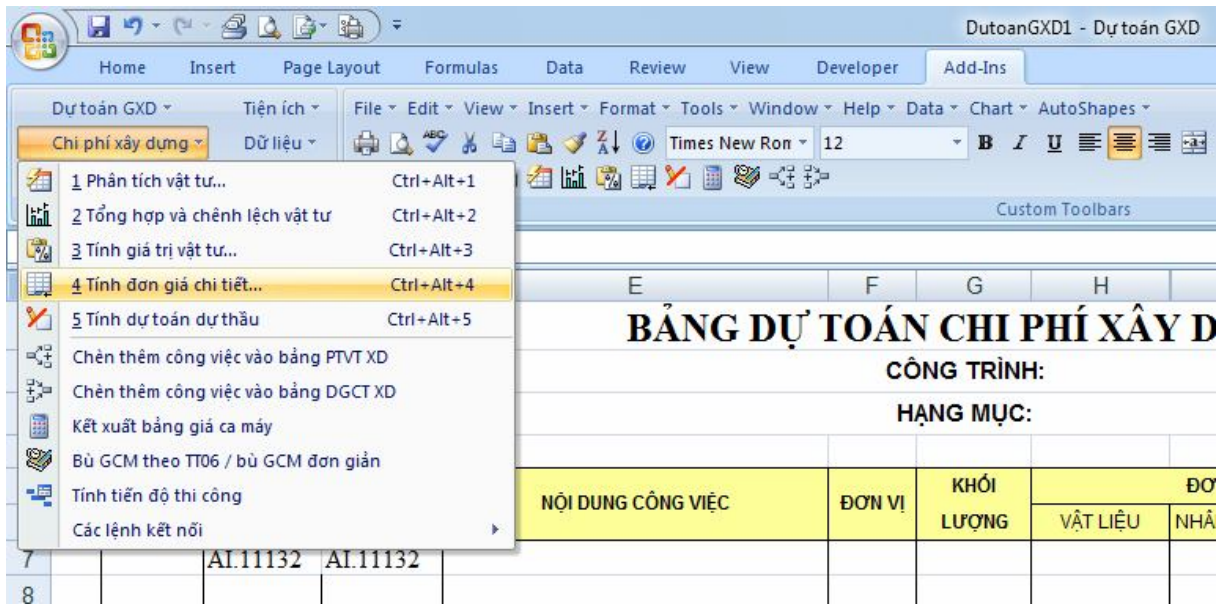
DutoanGXD1 - Dự toán GXD

Home Insert Page Layout Formulas Data Review View Developer Add-Ins

Dự toán GXD ▾ Tiện ích ▾
Chi phí xây dựng ▾ Dữ liệu ▾

File ▾ Edit ▾ View ▾ Insert ▾ Format ▾ Tools ▾ Window ▾ Help ▾ Data ▾ Chart ▾ AutoShapes ▾

Times New Ron ▾ 12 ▾ B I U

Custom Toolbars

1 Phân tích vật tư... Ctrl+Alt+1
2 Tổng hợp và chênh lệch vật tư Ctrl+Alt+2
3 Tính giá trị vật tư... Ctrl+Alt+3
4 Tính đơn giá chi tiết... Ctrl+Alt+4
5 Tính dự toán dự thầu Ctrl+Alt+5
Chèn thêm công việc vào bảng PTVT XD
Chèn thêm công việc vào bảng DGCT XD
Kết xuất bảng giá ca máy
Bù GCM theo TT06 / bù GCM đơn giản
Tính tiến độ thi công
Các lệnh kết nối ▸

E F G H

BẢNG DỰ TOÁN CHI PHÍ XÂY D

CÔNG TRÌNH:

HẠNG MỤC:

| NỘI DUNG CÔNG VIỆC | ĐƠN VỊ | KHỐI LƯỢNG | ĐƠ |
|---|---|---|---|
| | | | VẬT LIỆU | NHÂ |

7 AI.11132 AI.11132
8